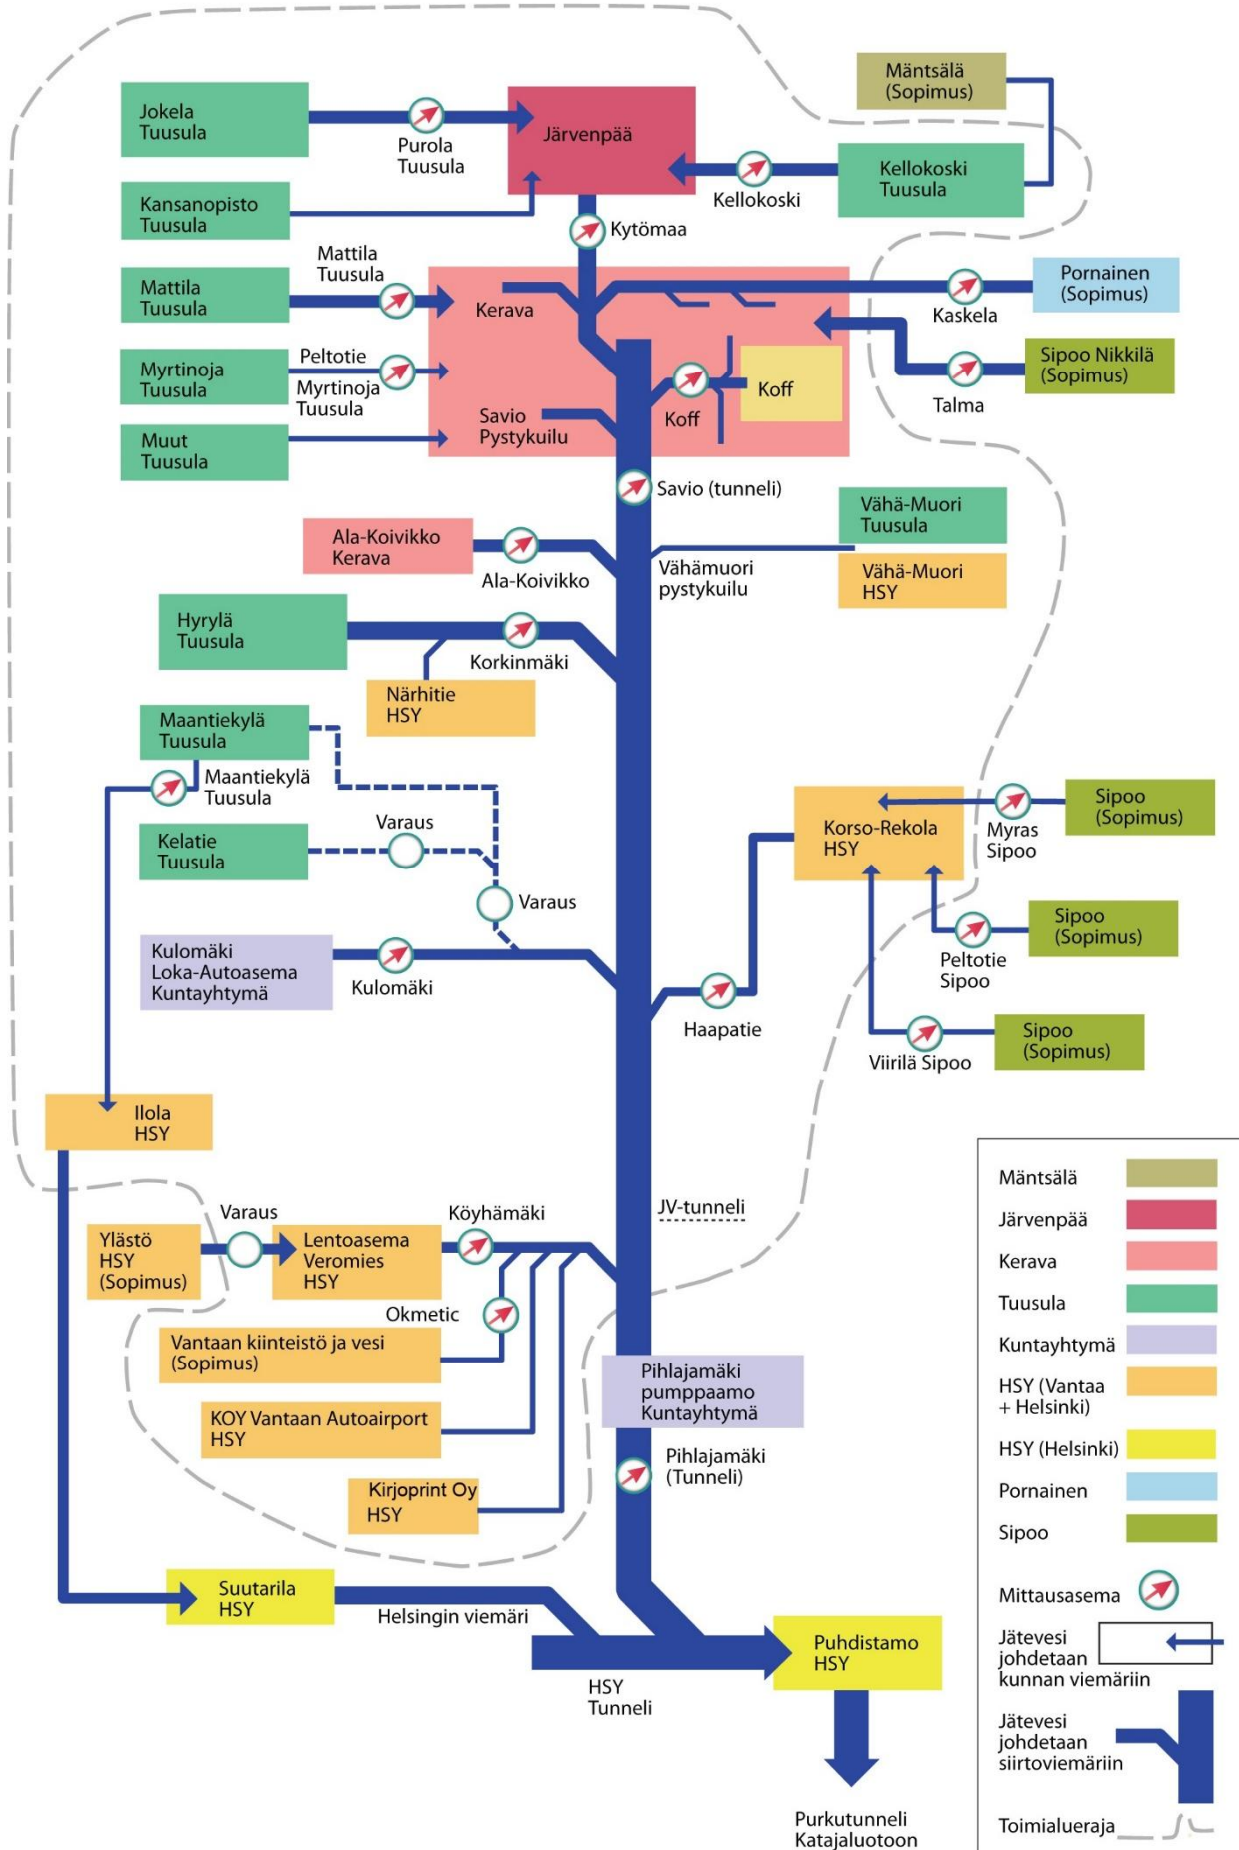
Mäntsälä (Sopimus)

Jokela Tuusula

Purola Tuusula

Järvenpää

Kellokoski

Kellokoski Tuusula

Kansanopisto Tuusula

Kytömaa

Mattila Tuusula

Mattila Tuusula

Kerava

Pornainen (Sopimus)

Kaskela

Myrtinoja Tuusula

Peltotie

Myrtinoja Tuusula

Sipoo Nikkilä (Sopimus)

Koff

Talma

Muut Tuusula

Savio Pystykuilu

Koff

Savio (tunneli)

Vähä-Muori Tuusula

Ala-Koivikko Kerava

Ala-Koivikko

Vähämuori pystykuilu

Vähä-Muori HSY

Hyrylä Tuusula

Korkinmäki

Närhitie HSY

Maantiekylä Tuusula

Maantiekylä Tuusula

Varaus

Kelatie Tuusula

Varaus

Korso-Rekola HSY

Myras Sipoo

Sipoo (Sopimus)

Sipoo (Sopimus)

Peltotie Sipoo

Kulomäki Loka-Autoasema Kuntayhtymä

Kulomäki

Haapatie

Viirilä Sipoo

Sipoo (Sopimus)

Ilola HSY

Varaus

Ylästö HSY (Sopimus)

Lentoasema Veromies HSY

Köyhämäki

JV-tunneli

Okmetic

Vantaan kiinteistö ja vesi (Sopimus)

Pihlajamäki pumppaamo Kuntayhtymä

KOY Vantaan Autoairport HSY

Pihlajamäki (Tunneli)

Kirjoprint Oy HSY

Suutarila HSY

Helsingin viemäri

Puhdistamo HSY

HSY Tunneli

Purkutunneli Katajaluotoon

Mäntsälä
Järvenpää
Kerava
Tuusula
Kuntayhtymä
HSY (Vantaa + Helsinki)
HSY (Helsinki)
Pornainen
Sipoo
Mittausasema
Jätevesi johdetaan kunnan viemäriin
Jätevesi johdetaan siirtoviemäriin
Toimialueraja